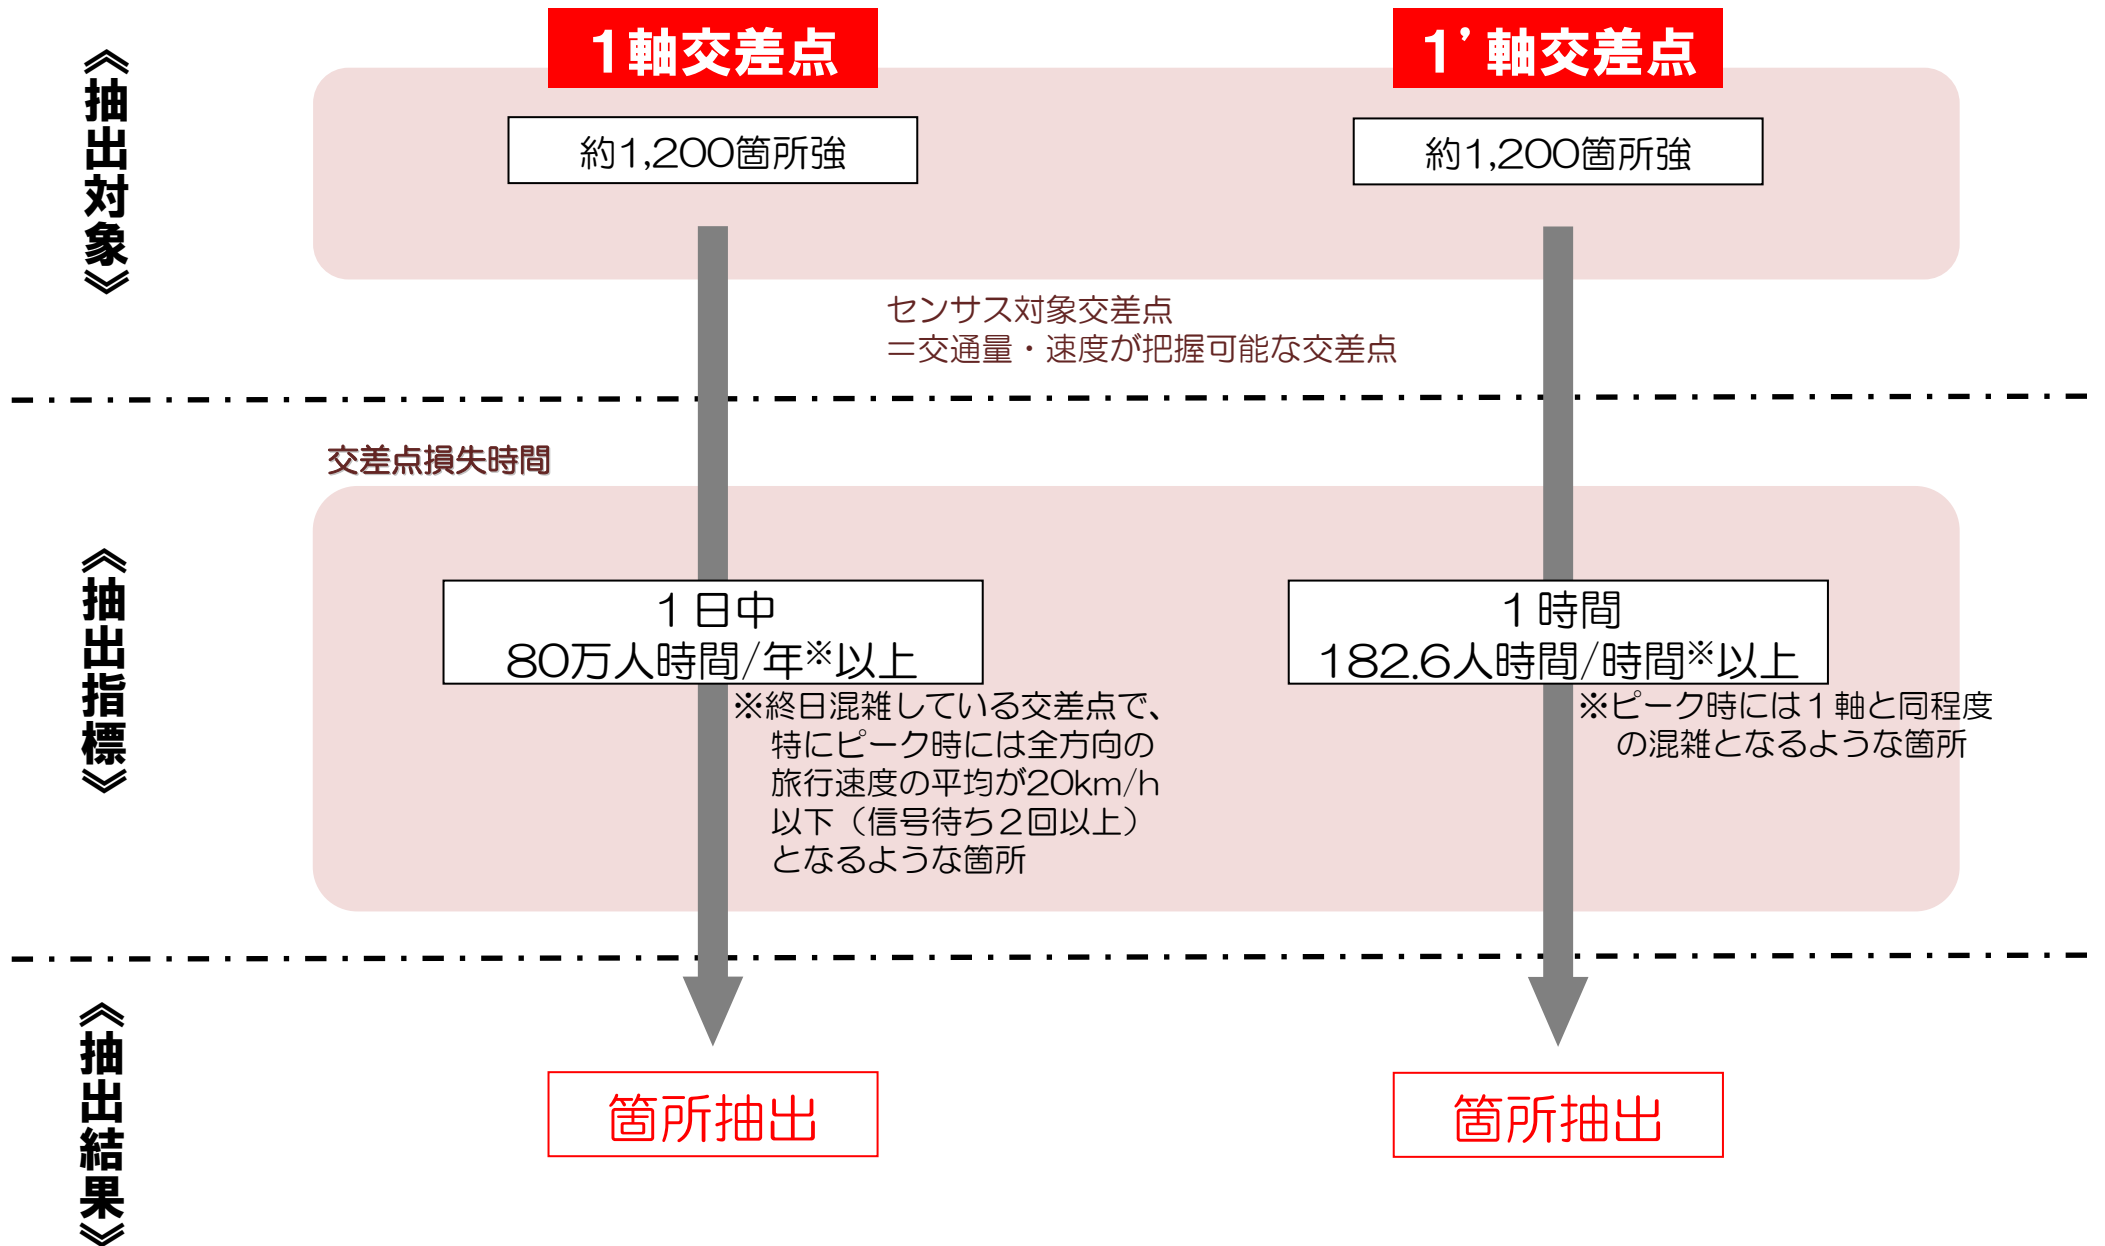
《抽出対象》

１軸交差点

約1,200箇所強

１'軸交差点

約1,200箇所強

センサス対象交差点
＝交通量・速度が把握可能な交差点

《抽出指標》

交差点損失時間

１日中
80万人時間/年※以上

※終日混雑している交差点で、特にピーク時には全方向の旅行速度の平均が20km/h以下（信号待ち２回以上）となるような箇所

１時間
182.6人時間/時間※以上

※ピーク時には１軸と同程度の混雑となるような箇所

《抽出結果》

箇所抽出

箇所抽出